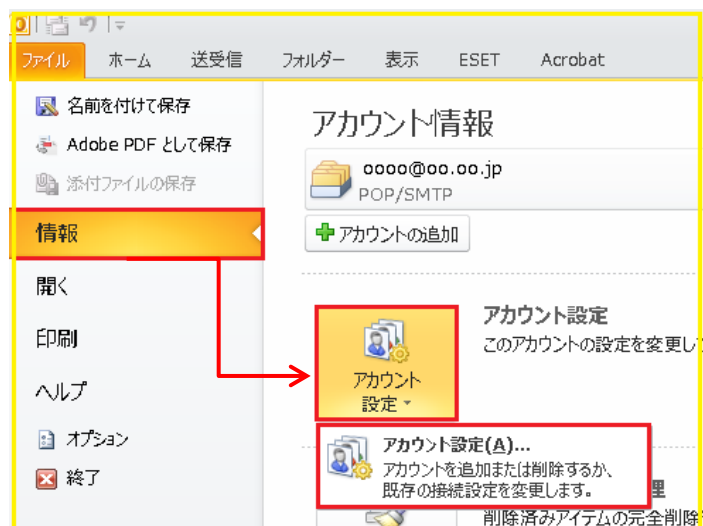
ファイル ホーム 送受信 フォルダー 表示 ESET Acrobat

名前を付けて保存
Adobe PDF として保存
添付ファイルの保存
情報
開く
印刷
ヘルプ
オプション
終了

アカウント情報

oooo@oo.oo.jp
POP/SMTP

アカウントの追加

アカウント設定
このアカウントの設定を変更し

アカウント設定

アカウント設定(A)...
アカウントを追加または削除するか、既存の接続設定を変更します。

理
削除済みアイテムの完全削除